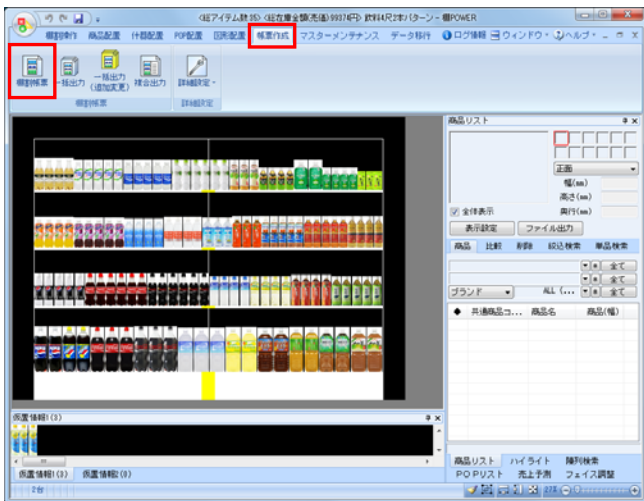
<総アイテム数:35> <総在庫金額(売価):99374円> 飲料4尺3ホパターン - 棚POWER

棚割制作 商品配置 什器配置 POP配置 図形配置 帳票作成 マスターメンテナンス データ移行 ログ情報 ウィンドウ ヘルプ

棚割帳票 一括出力 一括出力(追加変更) 複合出力 詳細設定

棚割帳票 詳細設定

商品リスト

正面

幅(mm)

高さ(mm)

奥行(mm)

全体表示

表示設定 ファイル出力

商品 比較 削除 絞込検索 単品検索

全て

全て

ブランド ALL (... 全て

共通商品コ... 商品名 商品(幅)

係員情報1(3)

係員情報1(3) 係員情報2(0)

商品リスト ハイライト 陳列検索

POPリスト 売上予測 フェイス調整

2台